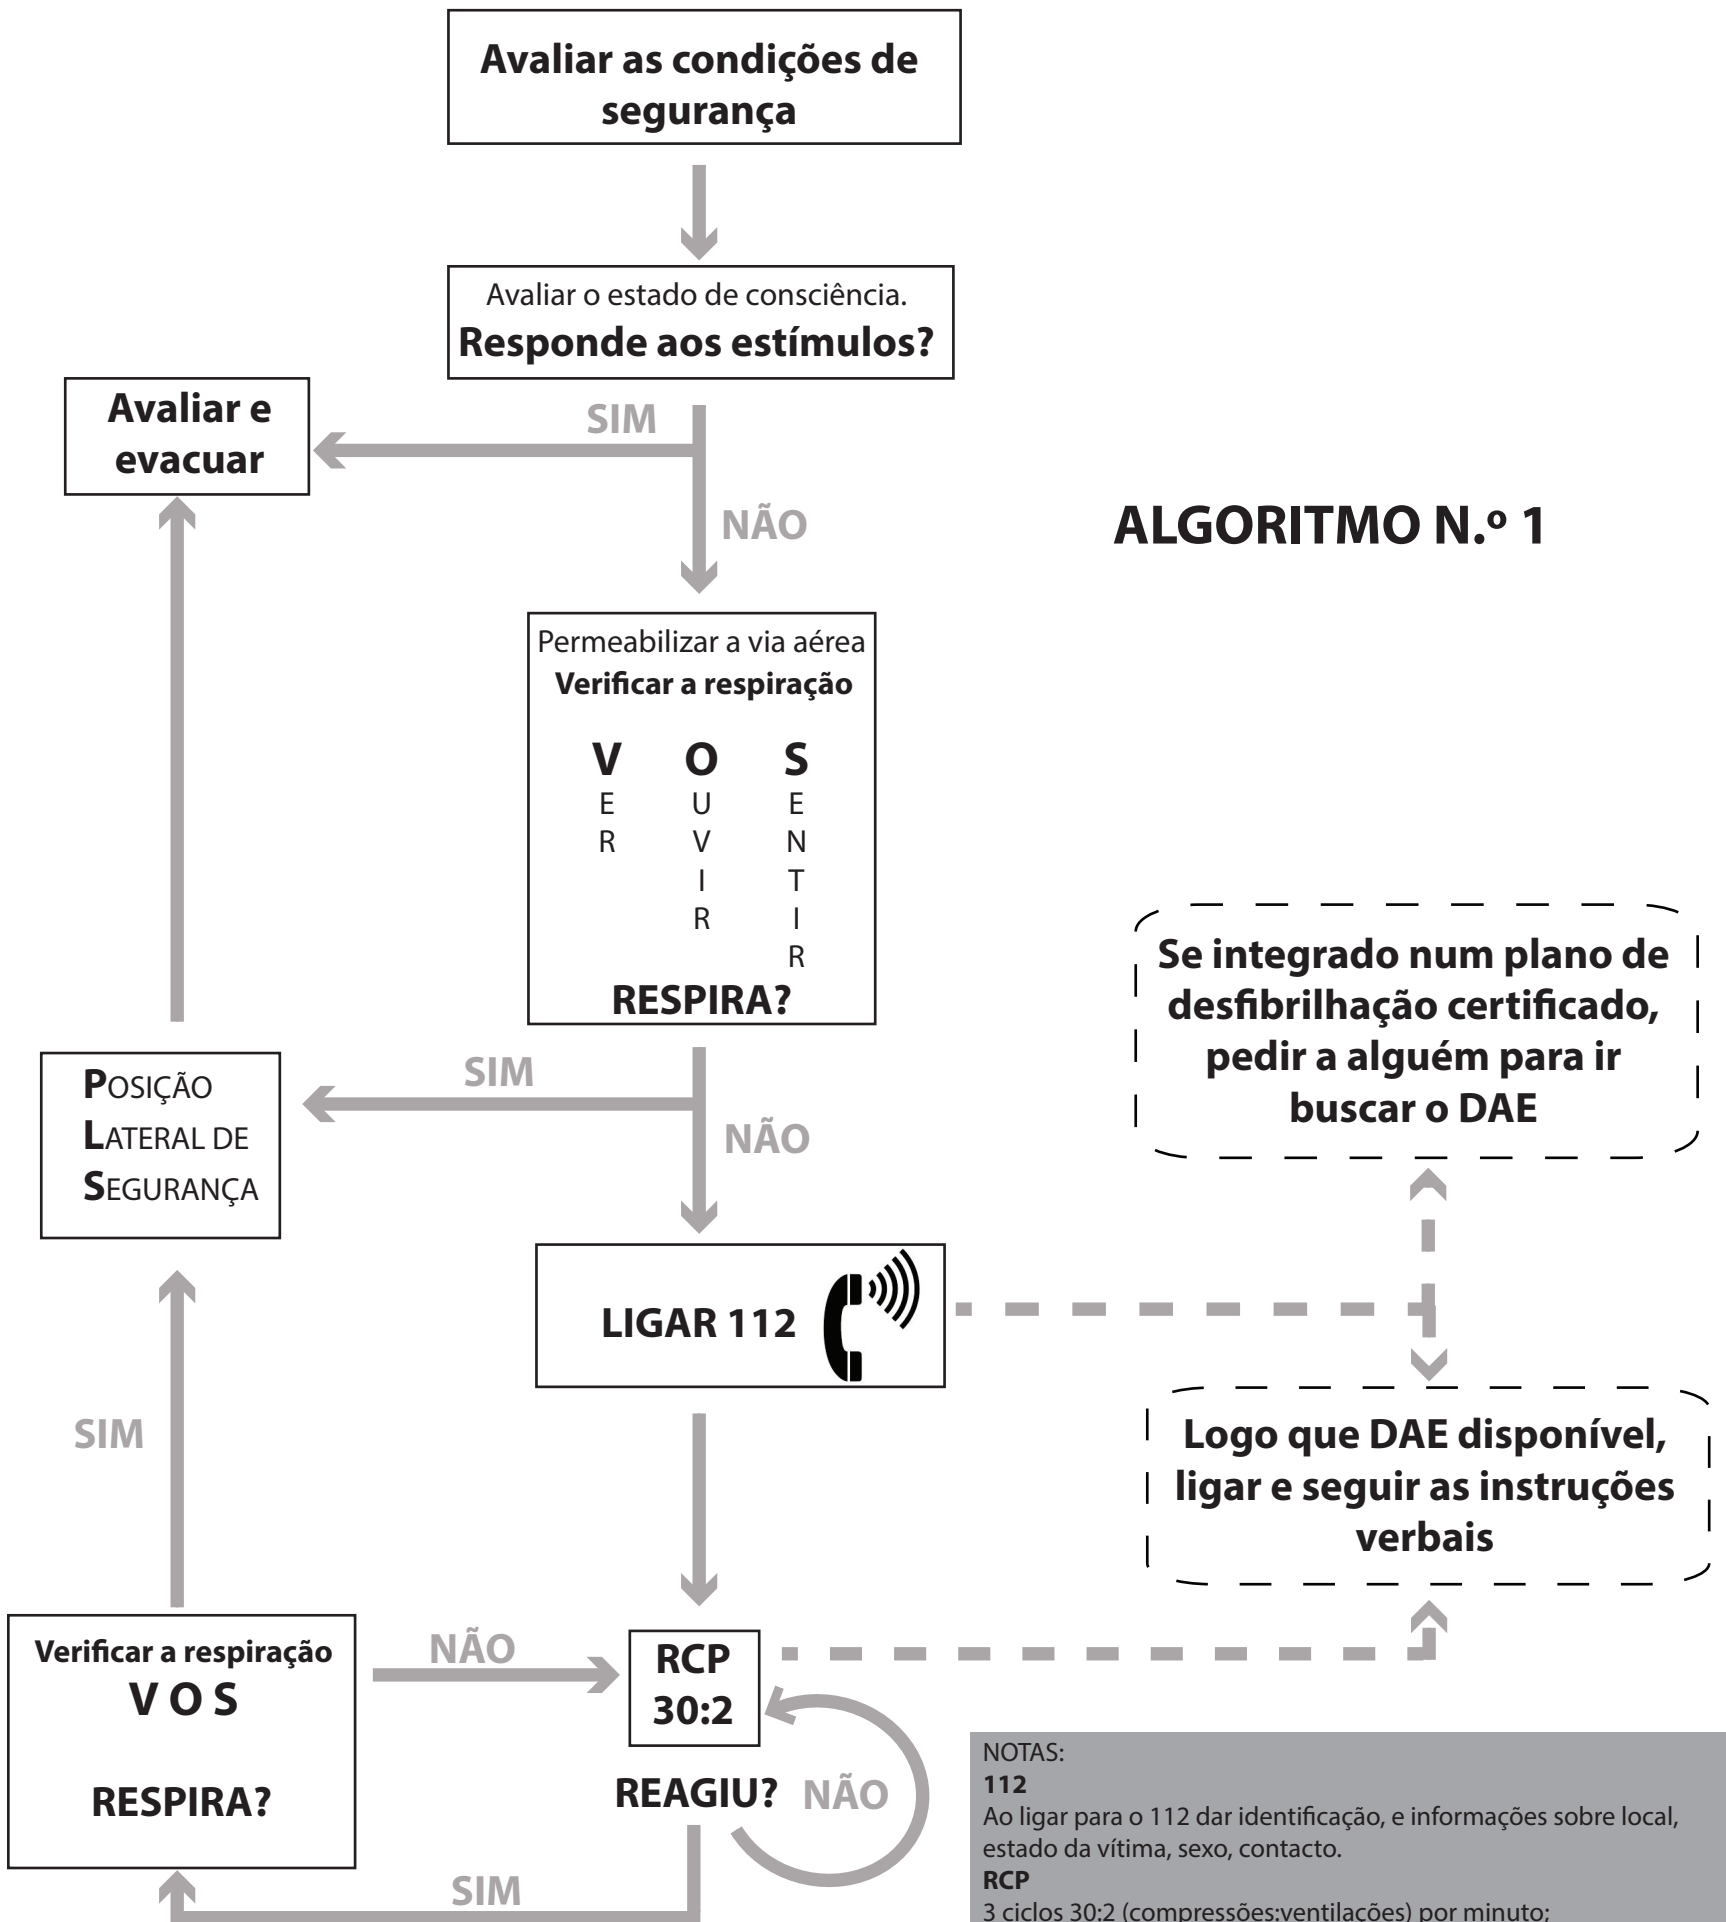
Avaliar as condições de segurança

Avaliar o estado de consciência.
**Responde aos estímulos?**

Avaliar e evacuar

SIM

NÃO

ALGORITMO N.º 1

Permeabilizar a via aérea
**Verificar a respiração**

V O S
VER OUVIR SENTIR

RESPIRA?

Se integrado num plano de desfibrilhação certificado, pedir a alguém para ir buscar o DAE

POSIÇÃO LATERAL DE SEGURANÇA

SIM

NÃO

LIGAR 112

Logo que DAE disponível, ligar e seguir as instruções verbais

SIM

Verificar a respiração
V O S

RESPIRA?

NÃO

RCP 30:2

REAGIU? NÃO

SIM

NOTAS:
**112**
Ao ligar para o 112 dar identificação, e informações sobre local, estado da vítima, sexo, contacto.
**RCP**
3 ciclos 30:2 (compressões:ventilações) por minuto;